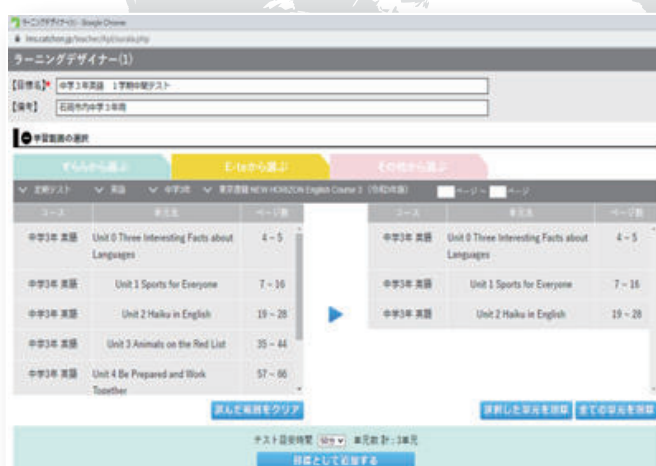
ラーニングデザイナー(1) - Google Chrome

ラーニングデザイナー(1)

【目標名】* 中学3年英語 1学期中間テスト

【備考】 石岡市内中学3年用

学習範囲の選択

すらら から選ぶ

E-ta から選ぶ

その他から選ぶ

定期テスト 英語 中学3年 東京書籍 NEW HORIZON English Course 3 (令和3年度) ページ～ ページ

| コース | 単元名 | ページ数 |
|---|---|---|
| 中学3年 英語 | Unit 0 Three Interesting Facts about Languages | 4～5 |
| 中学3年 英語 | Unit 1 Sports for Everyone | 7～16 |
| 中学3年 英語 | Unit 2 Haiku in English | 19～28 |
| 中学3年 英語 | Unit 3 Animals on the Red List | 35～44 |
| 中学3年 英語 | Unit 4 Be Prepared and Work Together | 57～66 |

| コース | 単元名 | ページ数 |
|---|---|---|
| 中学3年 英語 | Unit 0 Three Interesting Facts about Languages | 4～5 |
| 中学3年 英語 | Unit 1 Sports for Everyone | 7～16 |
| 中学3年 英語 | Unit 2 Haiku in English | 19～28 |

選んだ範囲をクリア

選択した単元を削除 全ての単元を削除

テスト目安時間 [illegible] 単元数 計：3単元

目標として追加する